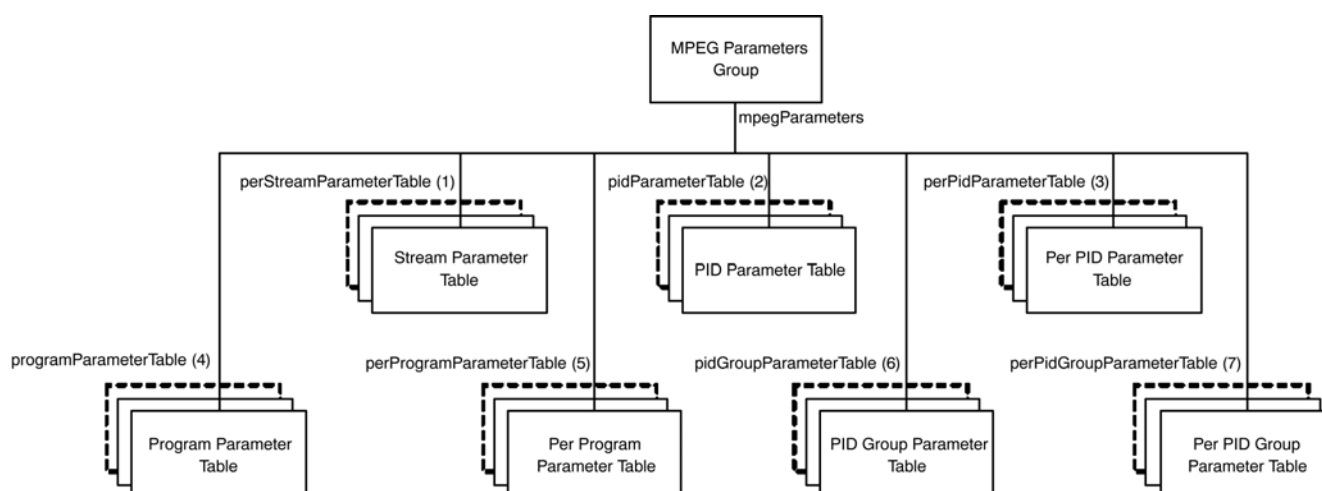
MPEG Parameters Group

mpegParameters

perStreamParameterTable (1)

Stream Parameter Table

pidParameterTable (2)

PID Parameter Table

perPidParameterTable (3)

Per PID Parameter Table

programParameterTable (4)

Program Parameter Table

perProgramParameterTable (5)

Per Program Parameter Table

pidGroupParameterTable (6)

PID Group Parameter Table

perPidGroupParameterTable (7)

Per PID Group Parameter Table